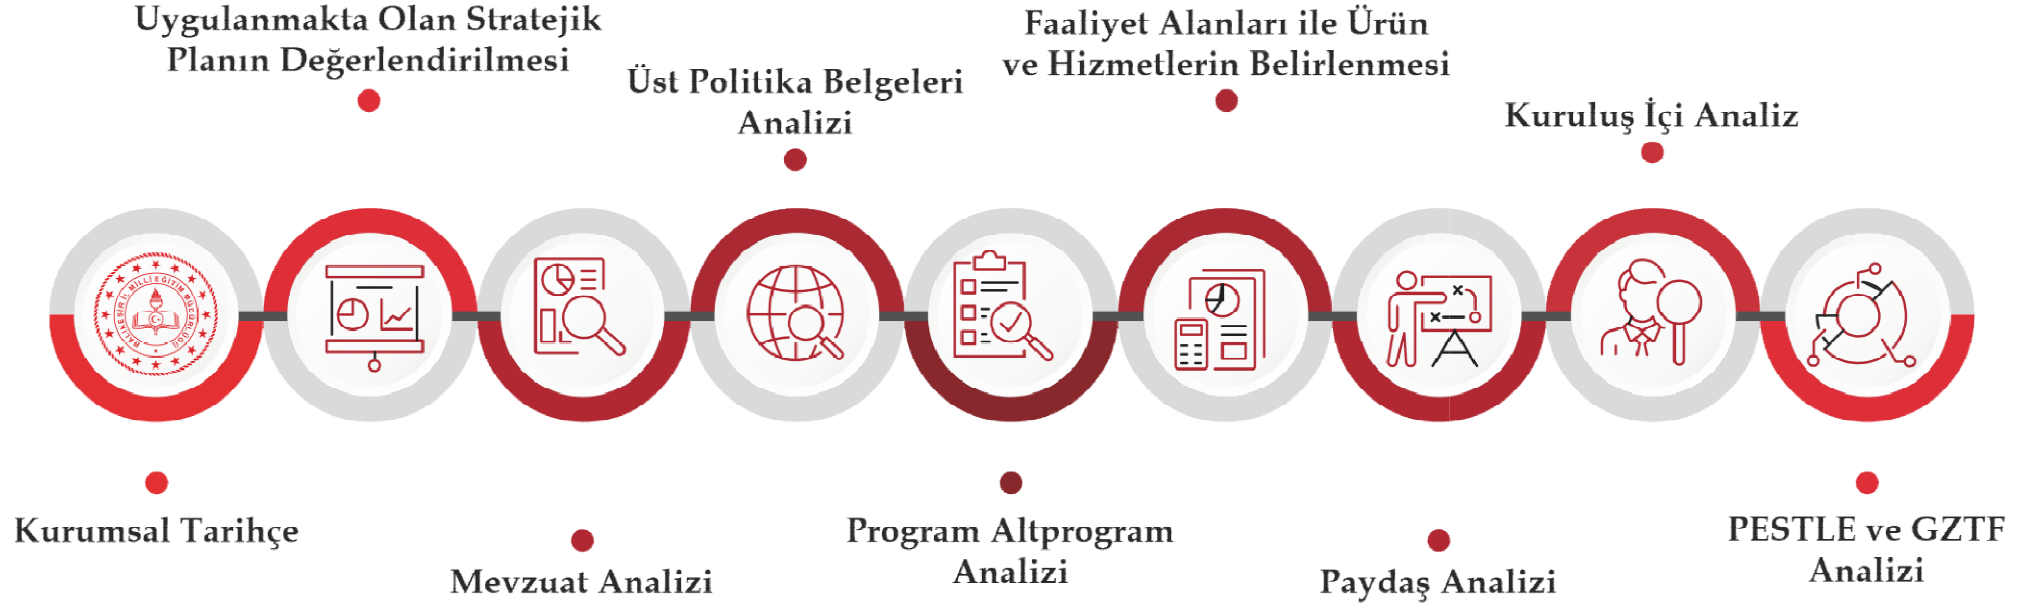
Uygulanmakta Olan Stratejik Planın Değerlendirilmesi

Üst Politika Belgeleri Analizi

Faaliyet Alanları ile Ürün ve Hizmetlerin Belirlenmesi

Kuruluş İçi Analiz

MİLLİ EĞİTİM BAKANLIĞI

Kurumsal Tarihçe

Mevzuat Analizi

Program Altprogram Analizi

Paydaş Analizi

PESTLE ve GZTF Analizi